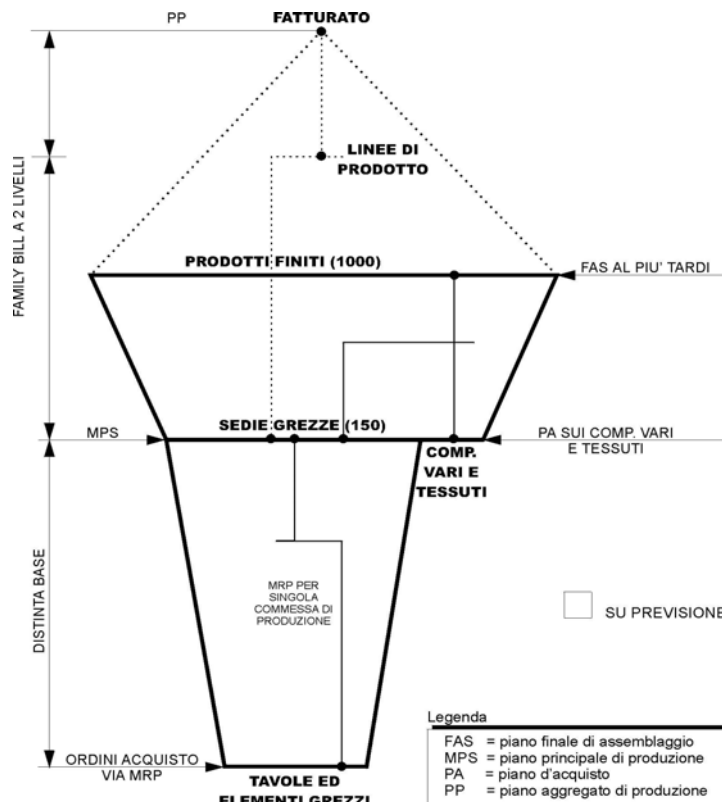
PP

FATTURATO

FAMILY BILL A 2 LIVELLI

LINEE DI PRODOTTO

PRODOTTI FINITI (1000)

FAS AL PIU' TARDI

MPS

SEDIE GREZZE (150)

PA SUI COMP. VARI E TESSUTI

COMP. VARI E TESSUTI

DISTINTA BASE

MRP PER SINGOLA COMMESSA DI PRODUZIONE

SU PREVISIONE

ORDINI ACQUISTO VIA MRP

TAVOLE ED ELEMENTI GREZZI

Legenda

FAS = piano finale di assemblaggio
MPS = piano principale di produzione
PA = piano d'acquisto
PP = piano aggregato di produzione